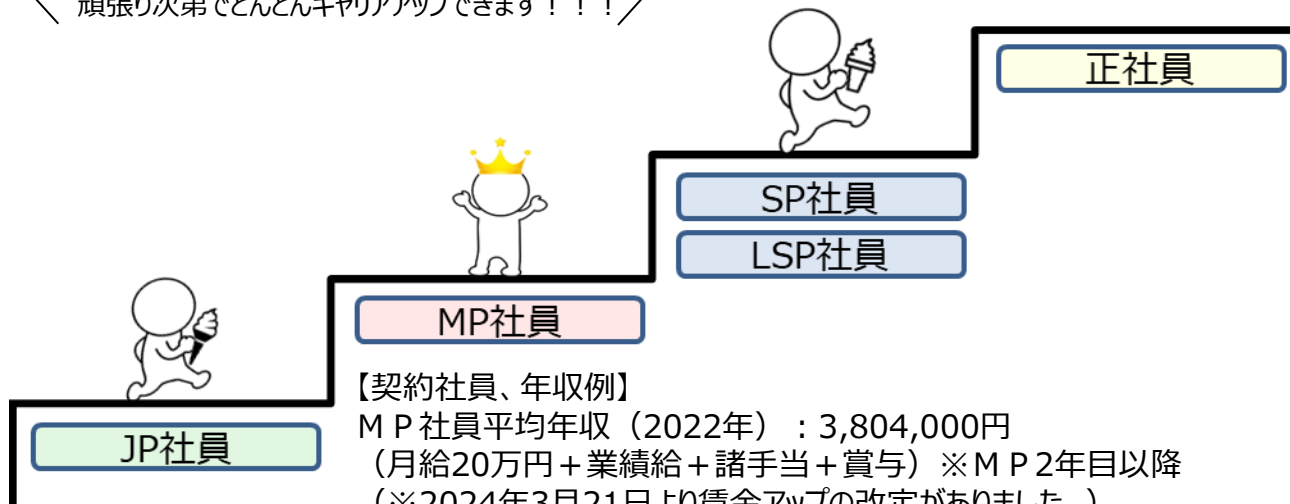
頑張り次第でどんどんキャリアアップできます！！！

正社員

SP社員

LSP社員

MP社員

JP社員

【契約社員、年収例】
ＭＰ社員平均年収（2022年）：3,804,000円
（月給20万円＋業績給＋諸手当＋賞与）※ＭＰ2年目以降
（※2024年3月21日より賃金アップの改定がありました。）